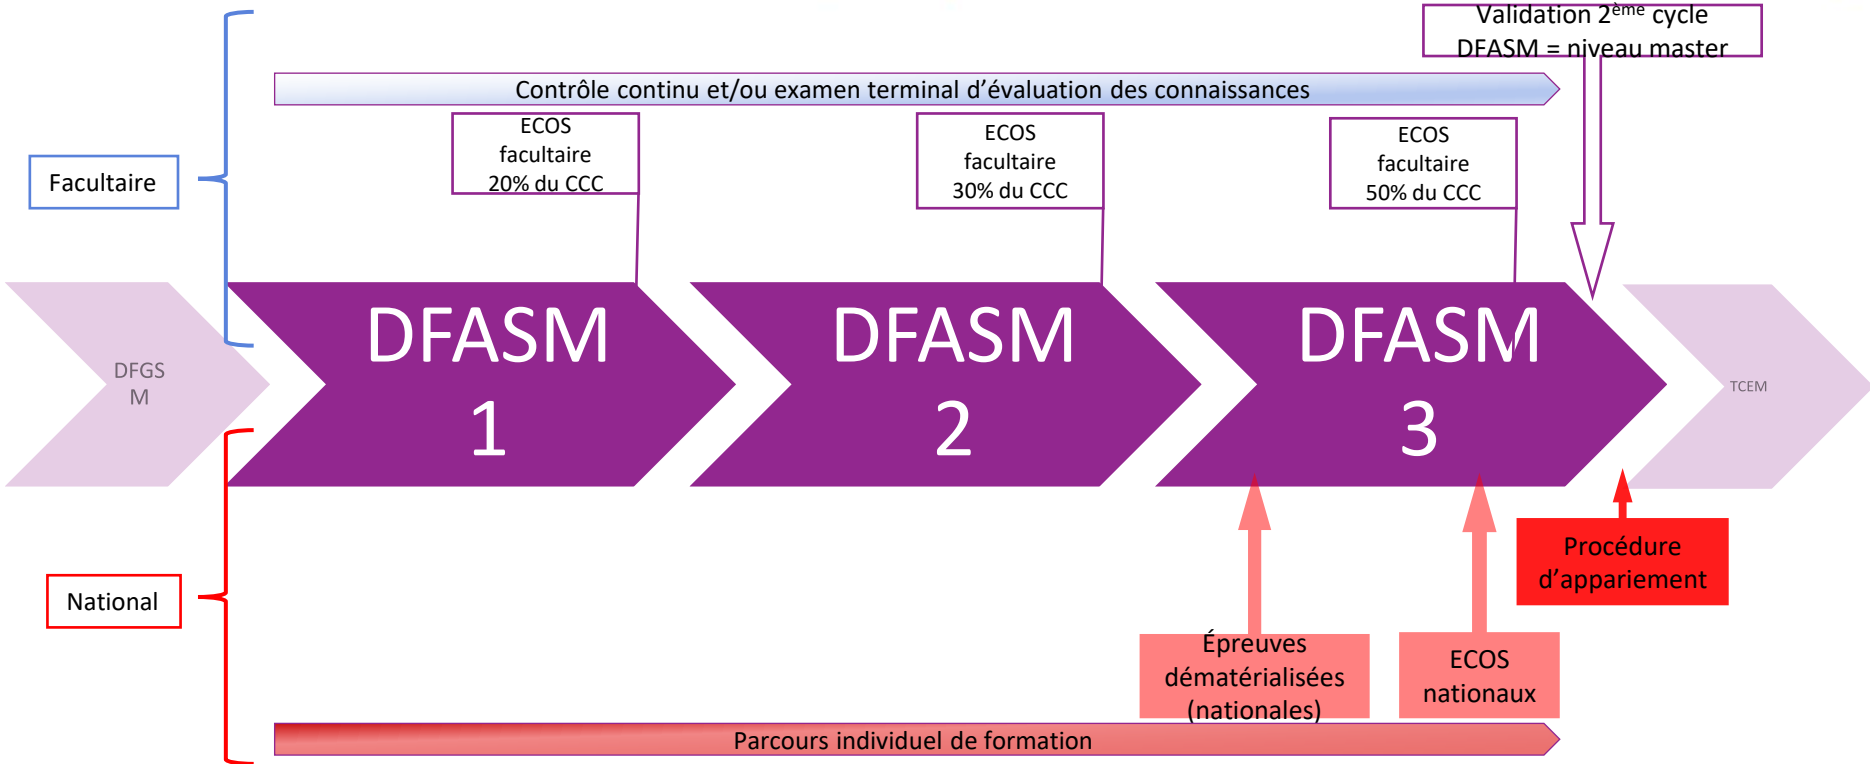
Validation 2$^{ème}$ cycle
DFASM = niveau master

Contrôle continu et/ou examen terminal d'évaluation des connaissances

Facultaire

ECOS
facultaire
20% du CCC

ECOS
facultaire
30% du CCC

ECOS
facultaire
50% du CCC

DFGS
M

DFASM
1

DFASM
2

DFASM
3

TCEM

National

Procédure
d'appariement

Épreuves
dématérialisées
(nationales)

ECOS
nationaux

Parcours individuel de formation